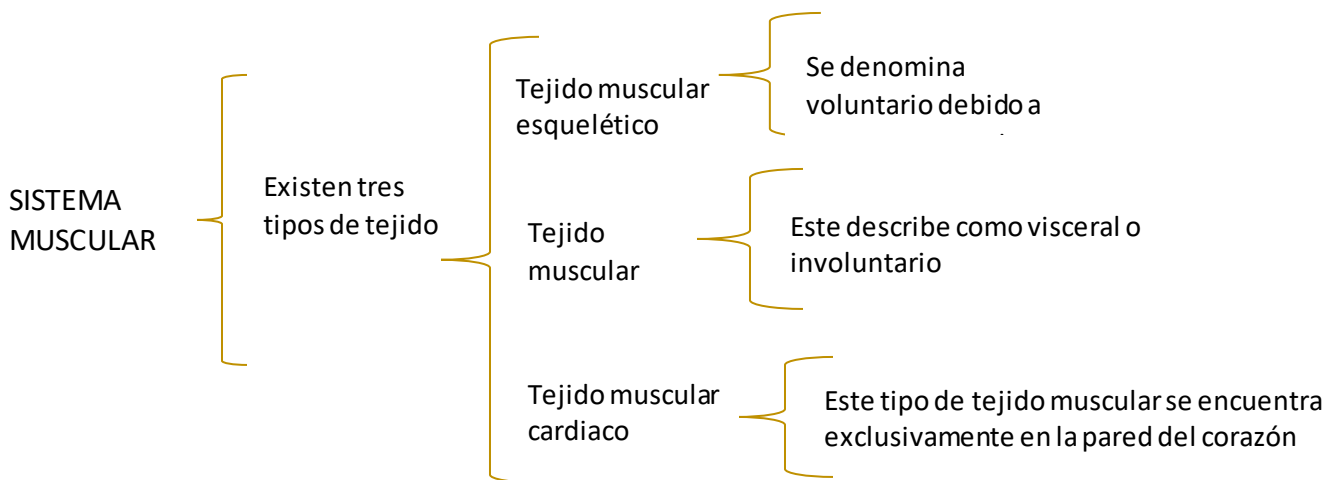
SISTEMA MUSCULAR

Existen tres tipos de tejido

Tejido muscular esquelético

Se denomina voluntario debido a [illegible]

Tejido muscular

Este describe como visceral o involuntario

Tejido muscular cardiaco

Este tipo de tejido muscular se encuentra exclusivamente en la pared del corazón